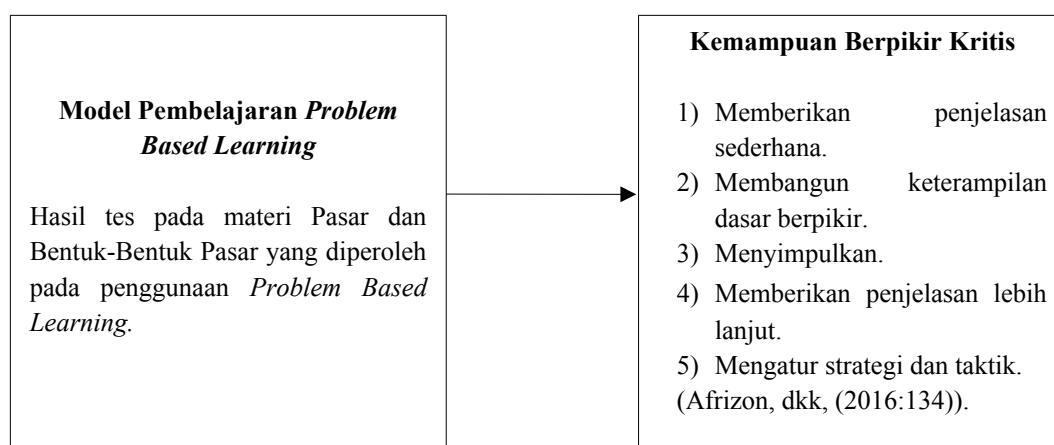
Model Pembelajaran *Problem Based Learning*

Hasil tes pada materi Pasar dan Bentuk-Bentuk Pasar yang diperoleh pada penggunaan *Problem Based Learning.*

Kemampuan Berpikir Kritis

1) Memberikan penjelasan sederhana.
2) Membangun keterampilan dasar berpikir.
3) Menyimpulkan.
4) Memberikan penjelasan lebih lanjut.
5) Mengatur strategi dan taktik.
(Afrizon, dkk, (2016:134)).